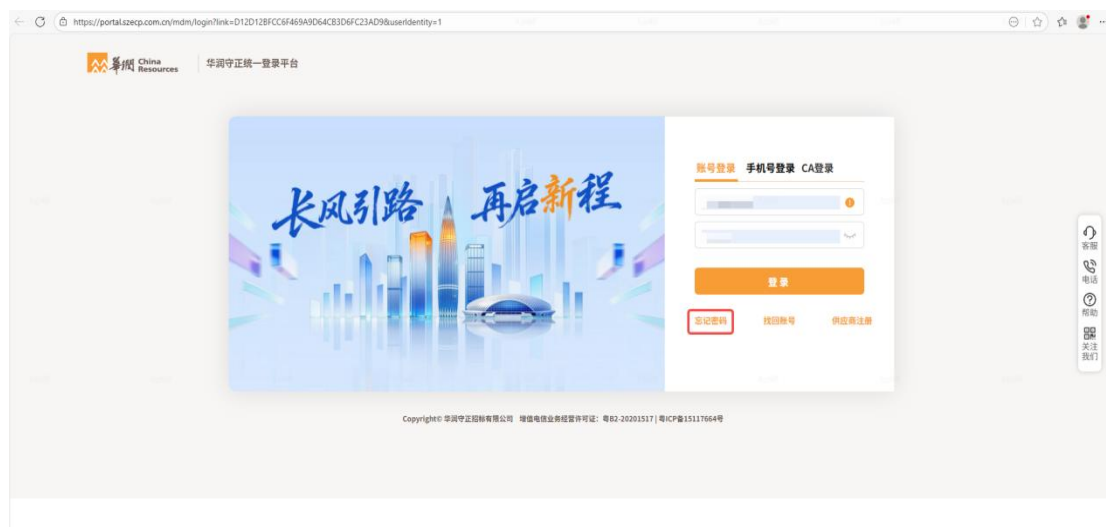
https://portal.szecp.com.cn/mdm/login?link=D12D12BFCC6F469A9D64CB3D6FC23AD9&userIdentity=1

華潤 China Resources 华润守正统一登录平台

长风引路 再启新程

账号登录 手机号登录 CA登录

登录

忘记密码 找回账号 供应商注册

客服
电话
帮助
关注我们

Copyright© 华润守正招标有限公司 增值电信业务经营许可证：粤B2-20201517 | 粤ICP备15117664号